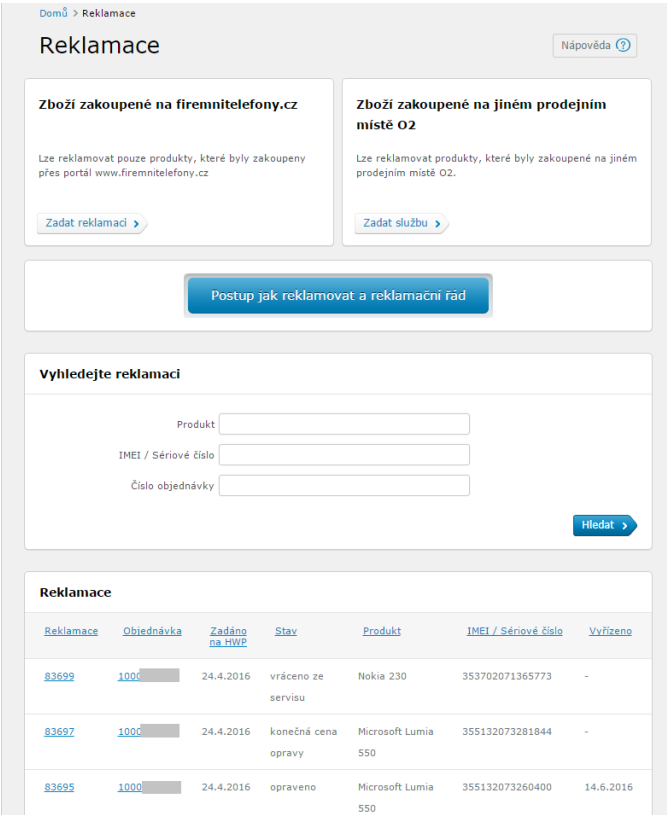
Domů > Reklamace

Reklamace

Nápověda ?

Zboží zakoupené na firemnitelefony.cz

Lze reklamovat pouze produkty, které byly zakoupeny přes portál www.firemnitelefony.cz

Zadat reklamaci >

Zboží zakoupené na jiném prodejním místě O2

Lze reklamovat produkty, které byly zakoupené na jiném prodejním místě O2.

Zadat službu >

Postup jak reklamovat a reklamační řád

Vyhledejte reklamaci

Produkt

IMEI / Sériové číslo

Číslo objednávky

Hledat >

Reklamace

| Reklamace | Objednávka | Zadáno na HWP | Stav | Produkt | IMEI / Sériové číslo | Vyřízeno |
|---|---|---|---|---|---|---|
| 83699 | 1000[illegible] | 24.4.2016 | vráceno ze servisu | Nokia 230 | 353702071365773 | - |
| 83697 | 1000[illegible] | 24.4.2016 | konečná cena opravy | Microsoft Lumia 550 | 355132073281844 | - |
| 83695 | 1000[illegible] | 24.4.2016 | opraveno | Microsoft Lumia 550 | 355132073260400 | 14.6.2016 |